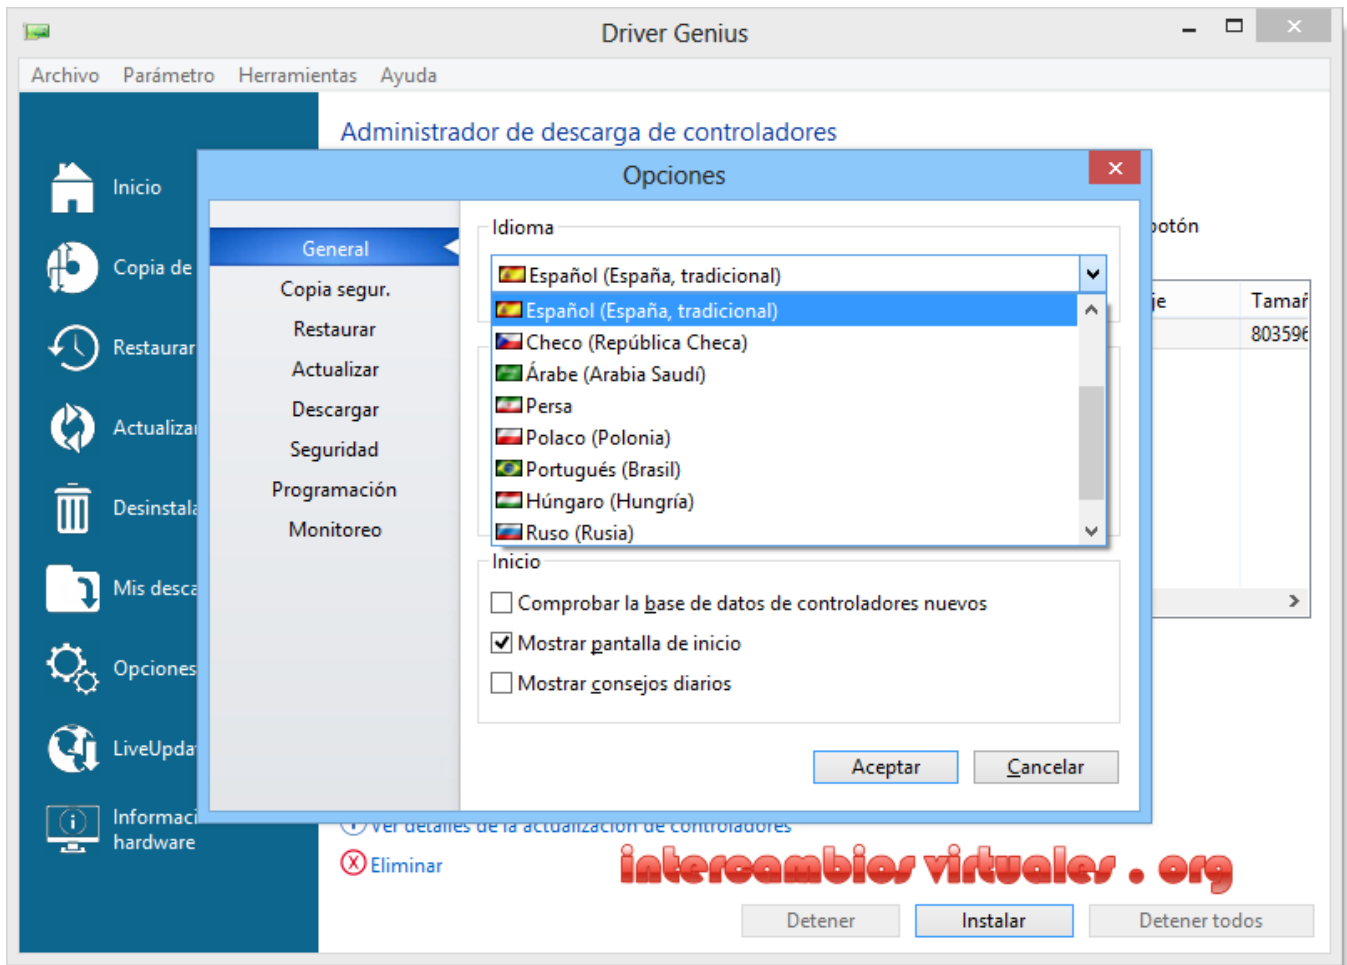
Driver Genius

Archivo Parámetro Herramientas Ayuda

Inicio
Copia de
Restaurar
Actualizar
Desinstala
Mis desca
Opciones
LiveUpda
Informaci
hardware

Administrador de descarga de controladores

botón

je
Tamañ
80359

Opciones

General
Copia segur.
Restaurar
Actualizar
Descargar
Seguridad
Programación
Monitoreo

Idioma

Español (España, tradicional)

Español (España, tradicional)
Checo (República Checa)
Árabe (Arabia Saudí)
Persa
Polaco (Polonia)
Portugués (Brasil)
Húngaro (Hungría)
Ruso (Rusia)

Inicio

Comprobar la base de datos de controladores nuevos

Mostrar pantalla de inicio

Mostrar consejos diarios

Aceptar
Cancelar

Ver detalles de la actualización de controladores

Eliminar

intercambios virtuales . org

Detener
Instalar
Detener todos